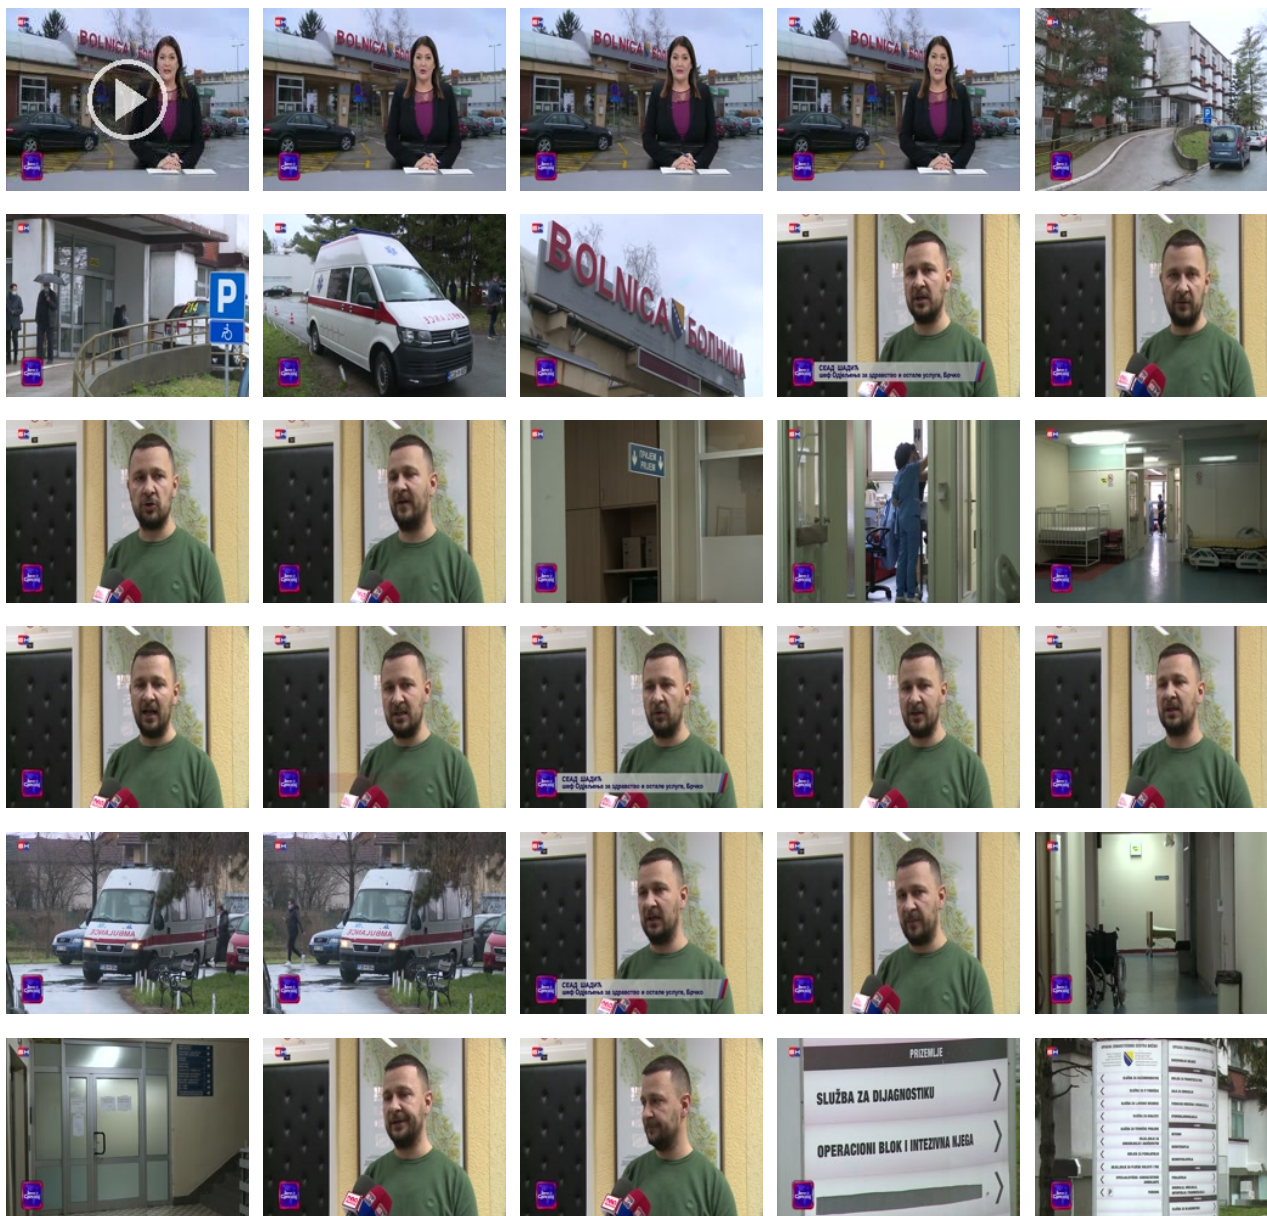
BOLNICA

BOLNICA

BOLNICA

BOLNICA

P

BOLNICA БОЛНИЦА

СЕАД ШАДИЋ
шеф Одјељења за здравство и остале услуге, Брчко

ОДЈЕЉЕЊЕ
PRIJEM

СЕАД ШАДИЋ
шеф Одјељења за здравство и остале услуге, Брчко

СЕАД ШАДИЋ
шеф Одјељења за здравство и остале услуге, Брчко

PRIZEMLJE
SLUŽBA ZA DIJAGNOSTIKU
OPERACIONI BLOK I INTEZIVNA NJEGA